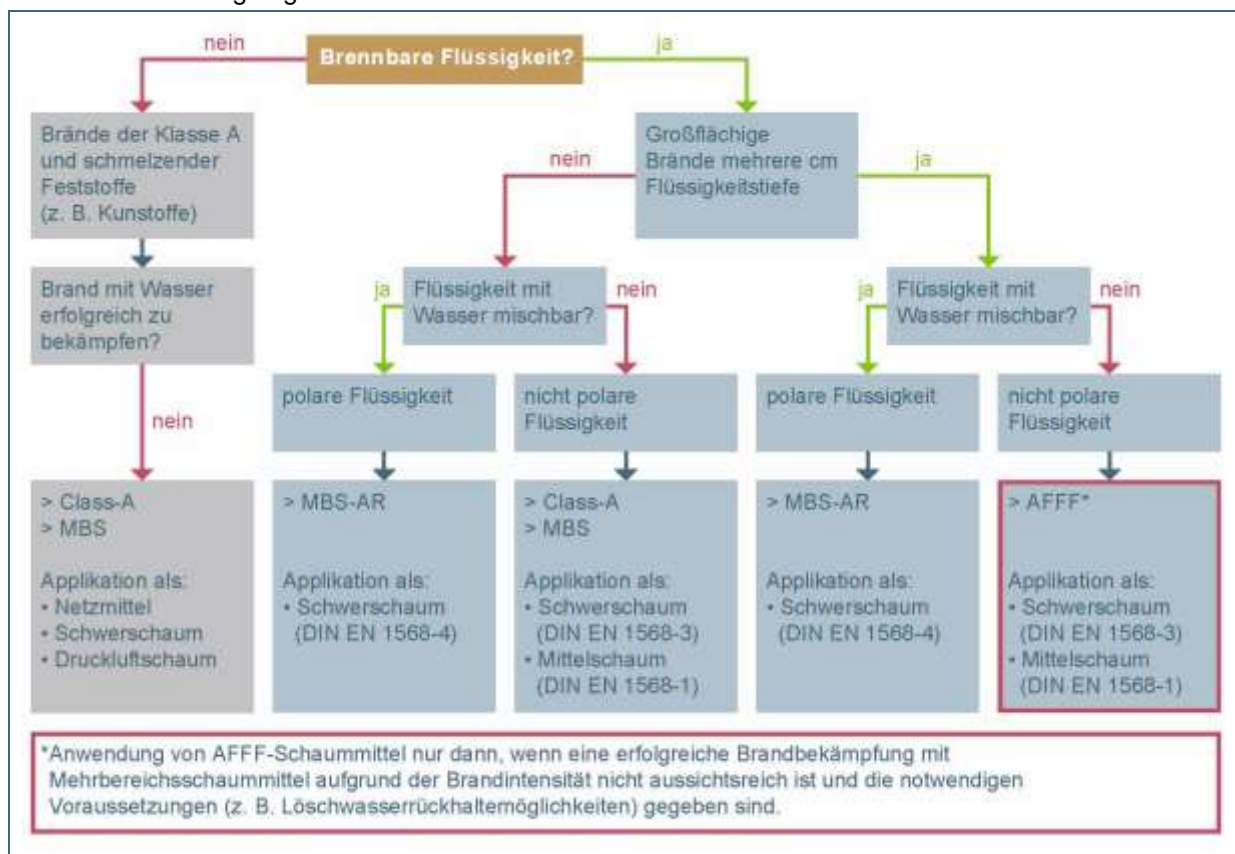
Brennbare Flüssigkeit?

nein

ja

Brände der Klasse A und schmelzender Feststoffe (z. B. Kunstoffe)

Brand mit Wasser erfolgreich zu bekämpfen?

nein

> Class-A
> MBS

Applikation als:
• Netzmittel
• Schwerschaum
• Druckluftschaum

Großflächige Brände mehrere cm Flüssigkeitstiefe

nein

ja

Flüssigkeit mit Wasser mischbar?

ja

nein

polare Flüssigkeit

> MBS-AR

Applikation als:
• Schwerschaum (DIN EN 1568-4)

nicht polare Flüssigkeit

> Class-A
> MBS

Applikation als:
• Schwerschaum (DIN EN 1568-3)
• Mittelschaum (DIN EN 1568-1)

Flüssigkeit mit Wasser mischbar?

ja

nein

polare Flüssigkeit

> MBS-AR

Applikation als:
• Schwerschaum (DIN EN 1568-4)

nicht polare Flüssigkeit

> AFFF*

Applikation als:
• Schwerschaum (DIN EN 1568-3)
• Mittelschaum (DIN EN 1568-1)

*Anwendung von AFFF-Schaummittel nur dann, wenn eine erfolgreiche Brandbekämpfung mit Mehrbereichsschaummittel aufgrund der Brandintensität nicht aussichtsreich ist und die notwendigen Voraussetzungen (z. B. Löschwasserrückhaltemöglichkeiten) gegeben sind.